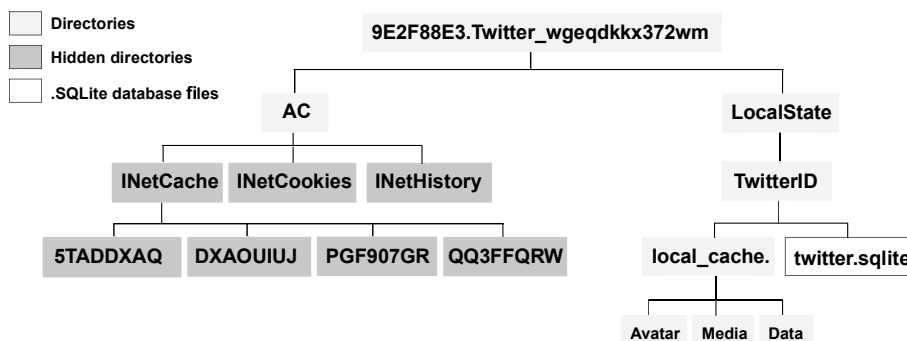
Directories
Hidden directories
.SQLite database files

9E2F88E3.Twitter_wgeqdkkx372wm

AC
INetCache
INetCookies
INetHistory
5TADDXAQ
DXAOUIUJ
PGF907GR
QQ3FFQRW

LocalState
TwitterID
local_cache.
twitter.sqlite
Avatar
Media
Data